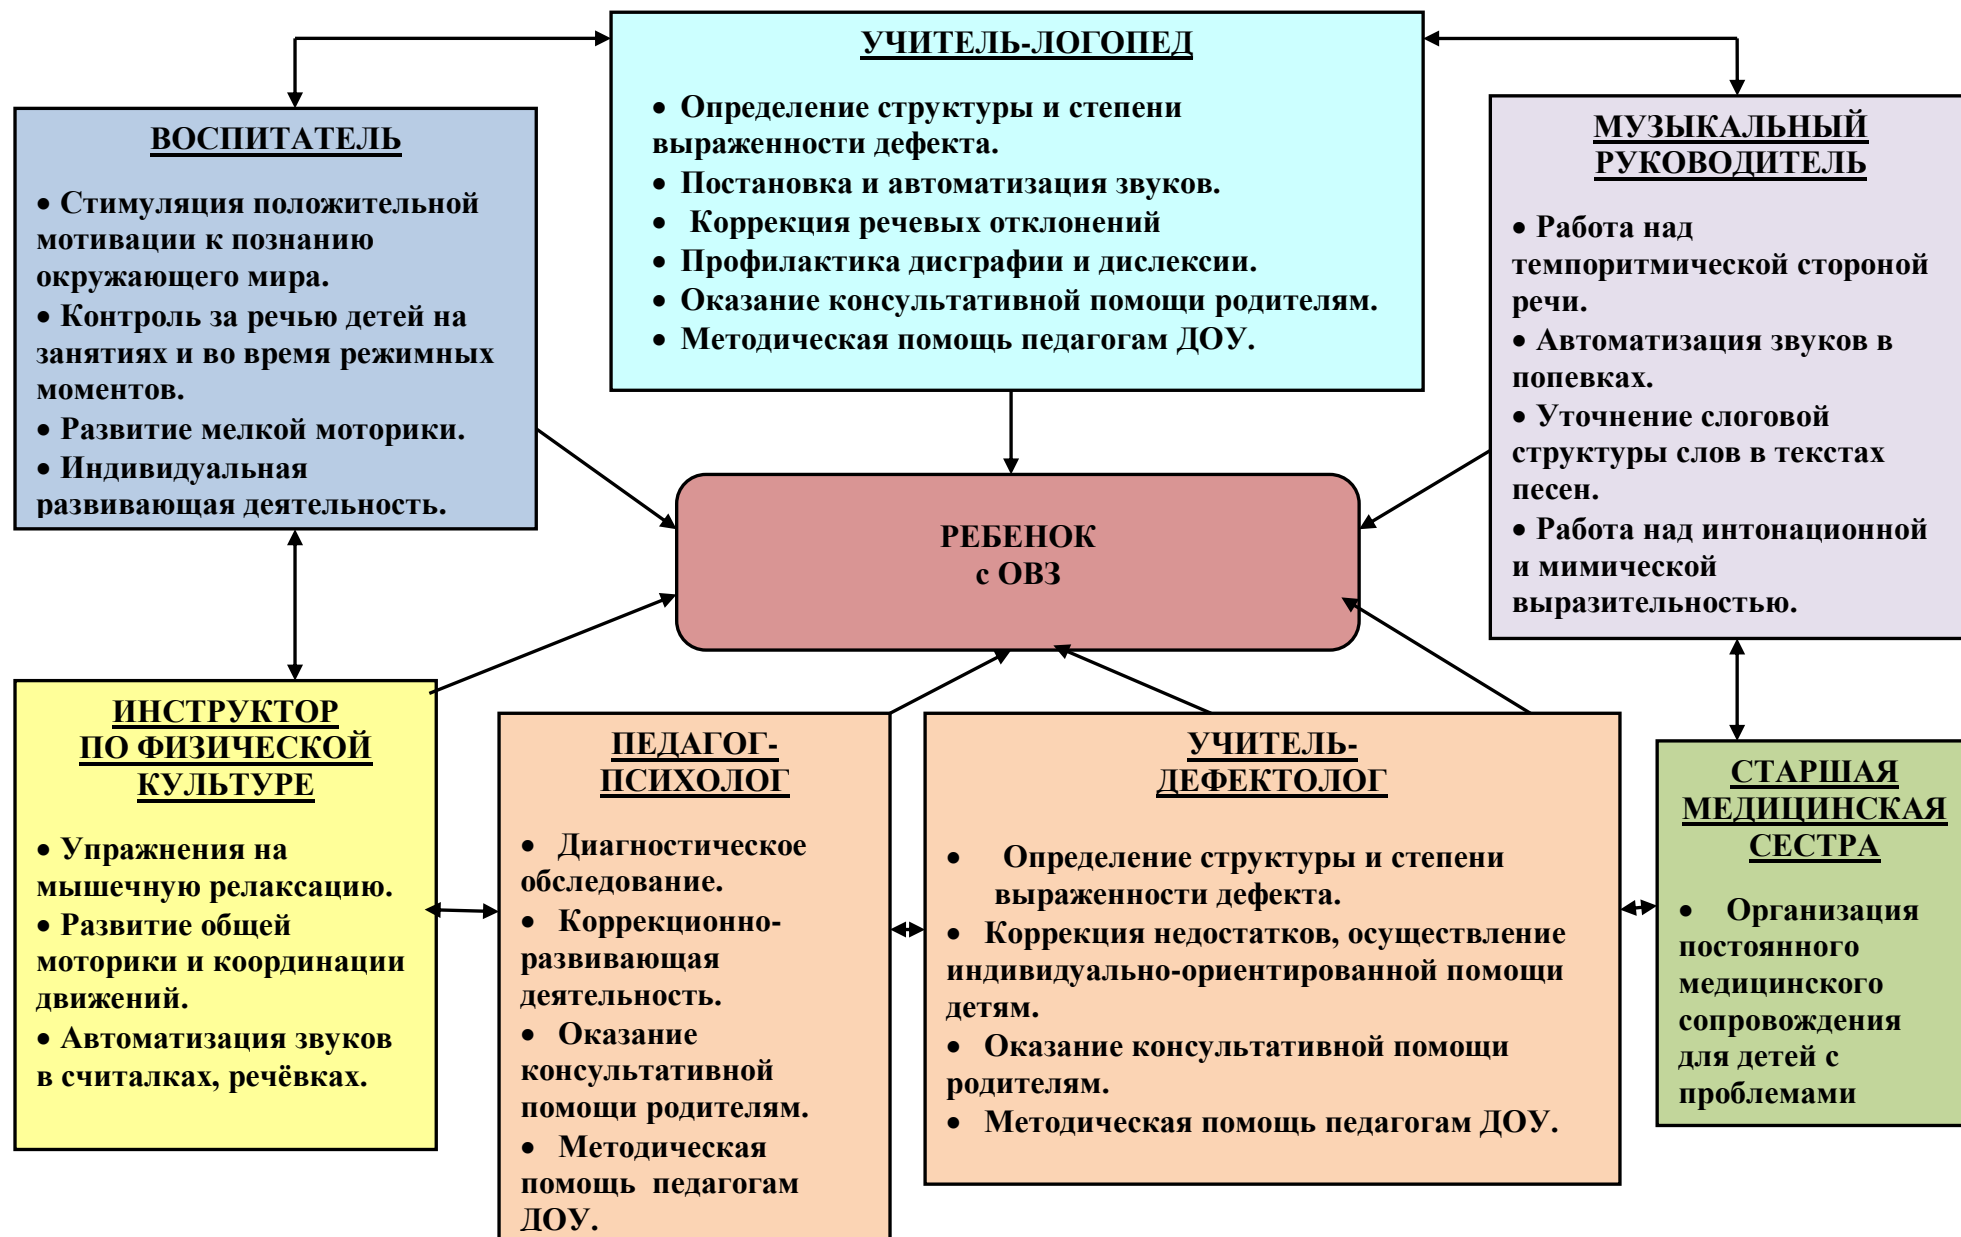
УЧИТЕЛЬ-ЛОГОПЕД

• Определение структуры и степени выраженности дефекта.
• Постановка и автоматизация звуков.
• Коррекция речевых отклонений
• Профилактика дисграфии и дислексии.
• Оказание консультативной помощи родителям.
• Методическая помощь педагогам ДОУ.

ВОСПИТАТЕЛЬ

• Стимуляция положительной мотивации к познанию окружающего мира.
• Контроль за речью детей на занятиях и во время режимных моментов.
• Развитие мелкой моторики.
• Индивидуальная развивающая деятельность.

МУЗЫКАЛЬНЫЙ РУКОВОДИТЕЛЬ

• Работа над темпоритмической стороной речи.
• Автоматизация звуков в попевках.
• Уточнение слоговой структуры слов в текстах песен.
• Работа над интонационной и мимической выразительностью.

РЕБЕНОК с ОВЗ

ИНСТРУКТОР ПО ФИЗИЧЕСКОЙ КУЛЬТУРЕ

• Упражнения на мышечную релаксацию.
• Развитие общей моторики и координации движений.
• Автоматизация звуков в считалках, речёвках.

ПЕДАГОГ-ПСИХОЛОГ

• Диагностическое обследование.
• Коррекционно-развивающая деятельность.
• Оказание консультативной помощи родителям.
• Методическая помощь педагогам ДОУ.

УЧИТЕЛЬ-ДЕФЕКТОЛОГ

• Определение структуры и степени выраженности дефекта.
• Коррекция недостатков, осуществление индивидуально-ориентированной помощи детям.
• Оказание консультативной помощи родителям.
• Методическая помощь педагогам ДОУ.

СТАРШАЯ МЕДИЦИНСКАЯ СЕСТРА

• Организация постоянного медицинского сопровождения для детей с проблемами